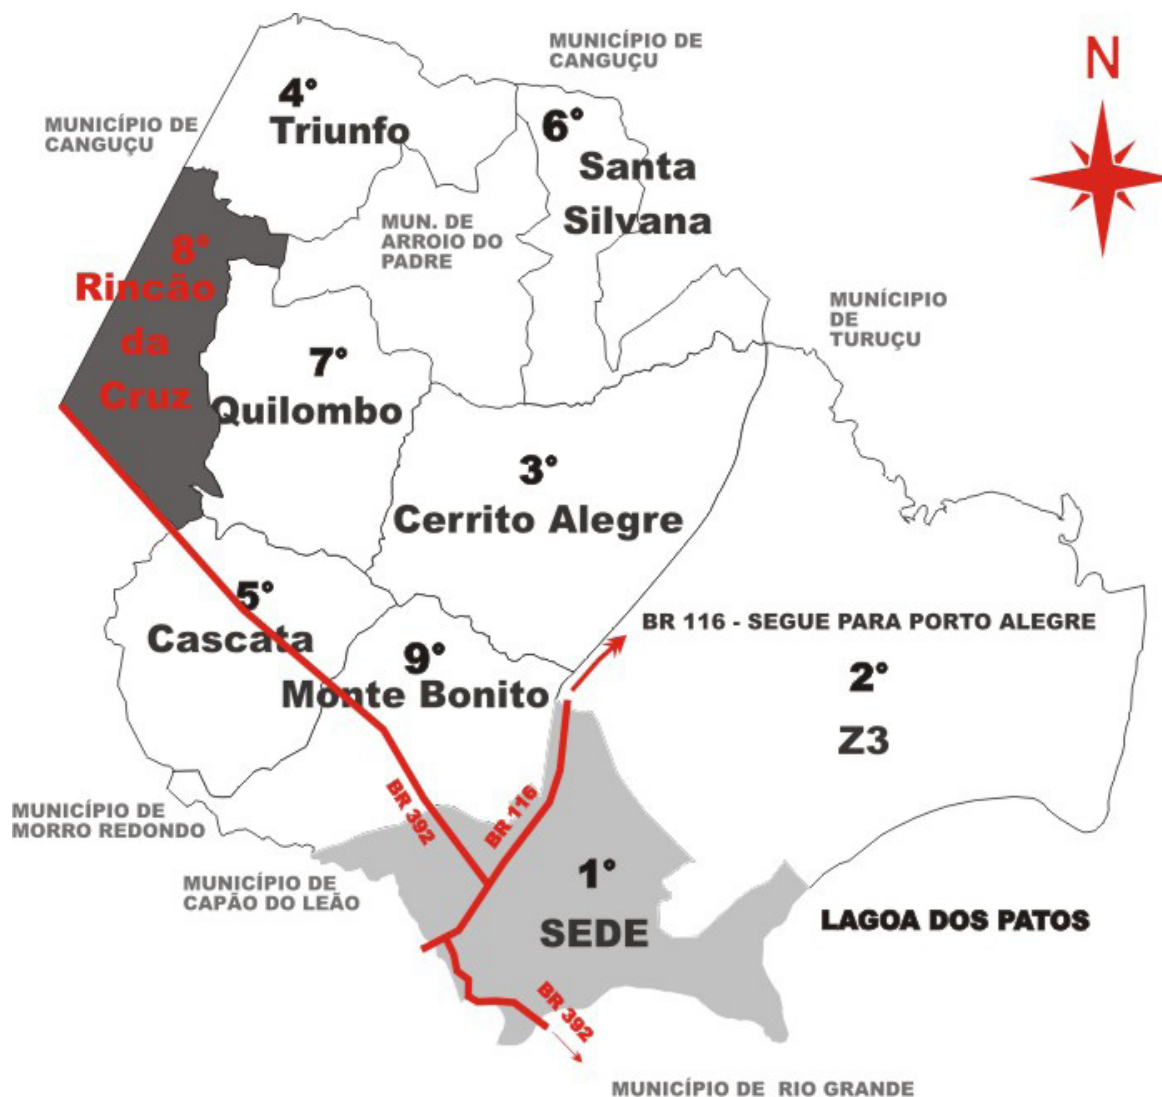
MUNICÍPIO DE CANGUÇU

N

MUNICÍPIO DE CANGUÇU

4°
Triunfo

6°
Santa Silvana

MUN. DE ARROIO DO PADRE

8°
Rincão da Cruz

MUNICIPIO DE TURUÇU

7°
Quilombo

3°
Cerrito Alegre

5°
Cascata

BR 116 - SEGUE PARA PORTO ALEGRE

9°
Monte Bonito

2°
Z3

MUNICÍPIO DE MORRO REDONDO

BR 392

BR 116

MUNICÍPIO DE CAPÃO DO LEÃO

1°
SEDE

LAGOA DOS PATOS

BR 392

MUNICÍPIO DE RIO GRANDE